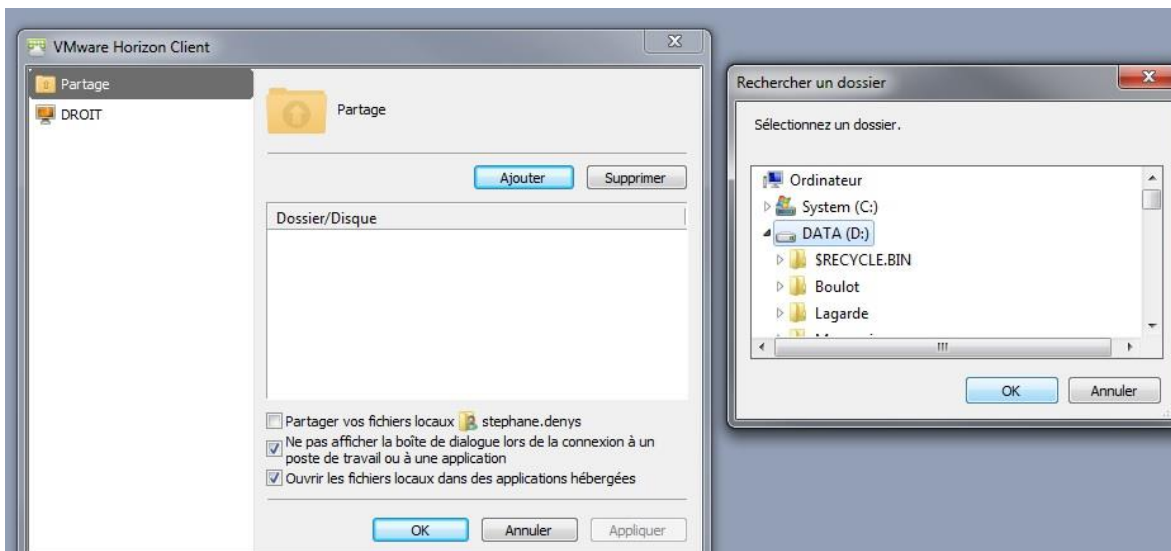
VMware Horizon Client

Partage
DROIT

Partage

Ajouter
Supprimer

Dossier/Disque

Partager vos fichiers locaux stephane.denys
Ne pas afficher la boîte de dialogue lors de la connexion à un poste de travail ou à une application
Ouvrir les fichiers locaux dans des applications hébergées

OK
Annuler
Appliquer

Rechercher un dossier

Sélectionnez un dossier.

Ordinateur
System (C:)
DATA (D:)
$RECYCLE.BIN
Boulot
Lagarde
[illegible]

OK
Annuler